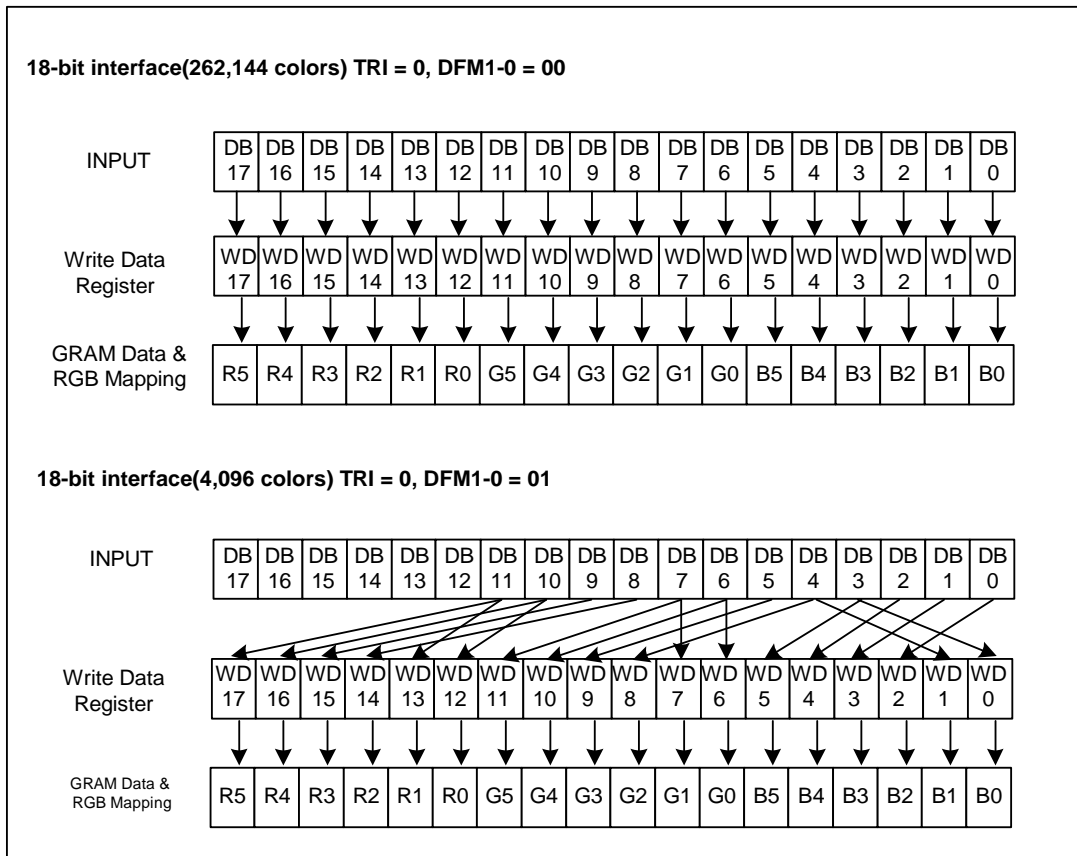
18-bit interface(262,144 colors) TRI = 0, DFM1-0 = 00

INPUT

| DB 17 | DB 16 | DB 15 | DB 14 | DB 13 | DB 12 | DB 11 | DB 10 | DB 9 | DB 8 | DB 7 | DB 6 | DB 5 | DB 4 | DB 3 | DB 2 | DB 1 | DB 0 |
|---|---|---|---|---|---|---|---|---|---|---|---|---|---|---|---|---|---|

Write Data Register

| WD 17 | WD 16 | WD 15 | WD 14 | WD 13 | WD 12 | WD 11 | WD 10 | WD 9 | WD 8 | WD 7 | WD 6 | WD 5 | WD 4 | WD 3 | WD 2 | WD 1 | WD 0 |
|---|---|---|---|---|---|---|---|---|---|---|---|---|---|---|---|---|---|

GRAM Data & RGB Mapping

| R5 | R4 | R3 | R2 | R1 | R0 | G5 | G4 | G3 | G2 | G1 | G0 | B5 | B4 | B3 | B2 | B1 | B0 |
|---|---|---|---|---|---|---|---|---|---|---|---|---|---|---|---|---|---|

18-bit interface(4,096 colors) TRI = 0, DFM1-0 = 01

INPUT

| DB 17 | DB 16 | DB 15 | DB 14 | DB 13 | DB 12 | DB 11 | DB 10 | DB 9 | DB 8 | DB 7 | DB 6 | DB 5 | DB 4 | DB 3 | DB 2 | DB 1 | DB 0 |
|---|---|---|---|---|---|---|---|---|---|---|---|---|---|---|---|---|---|

Write Data Register

| WD 17 | WD 16 | WD 15 | WD 14 | WD 13 | WD 12 | WD 11 | WD 10 | WD 9 | WD 8 | WD 7 | WD 6 | WD 5 | WD 4 | WD 3 | WD 2 | WD 1 | WD 0 |
|---|---|---|---|---|---|---|---|---|---|---|---|---|---|---|---|---|---|

GRAM Data & RGB Mapping

| R5 | R4 | R3 | R2 | R1 | R0 | G5 | G4 | G3 | G2 | G1 | G0 | B5 | B4 | B3 | B2 | B1 | B0 |
|---|---|---|---|---|---|---|---|---|---|---|---|---|---|---|---|---|---|